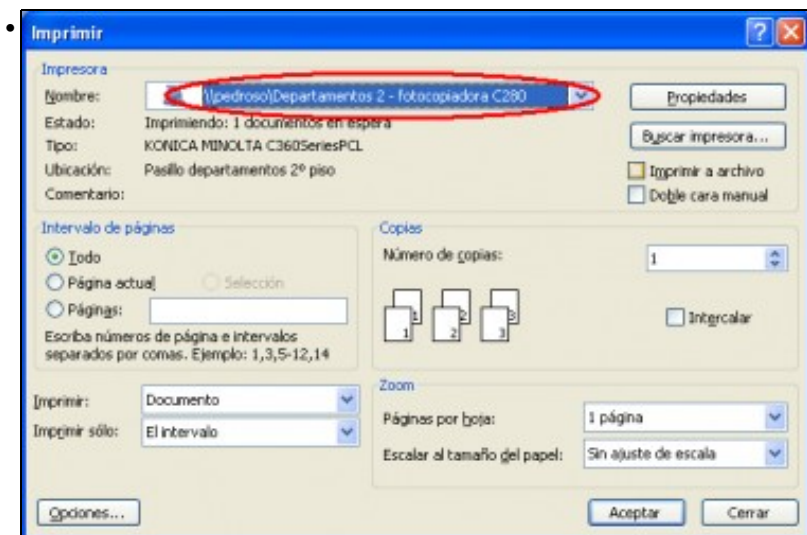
Imprimir

Impresora

Nombre: \\pedroso\Departamentos 2 - fotocopiadora C280

Estado: Imprimiendo: 1 documentos en espera

Tipo: KONICA MINOLTA C360SeriesPCL

Ubicación: Pasillo departamentos 2º piso

Comentario:

Propiedades

Buscar impresora...

Imprimir a archivo

Doble cara manual

Intervalo de páginas

Todo

Página actual

Selección

Páginas:

Escriba números de página e intervalos separados por comas. Ejemplo: 1,3,5-12,14

Copias

Número de copias: 1

Intercalar

Imprimir: Documento

Imprimir sólo: El intervalo

Zoom

Páginas por hoja: 1 página

Escalar al tamaño del papel: Sin ajuste de escala

Opciones...

Aceptar

Cerrar